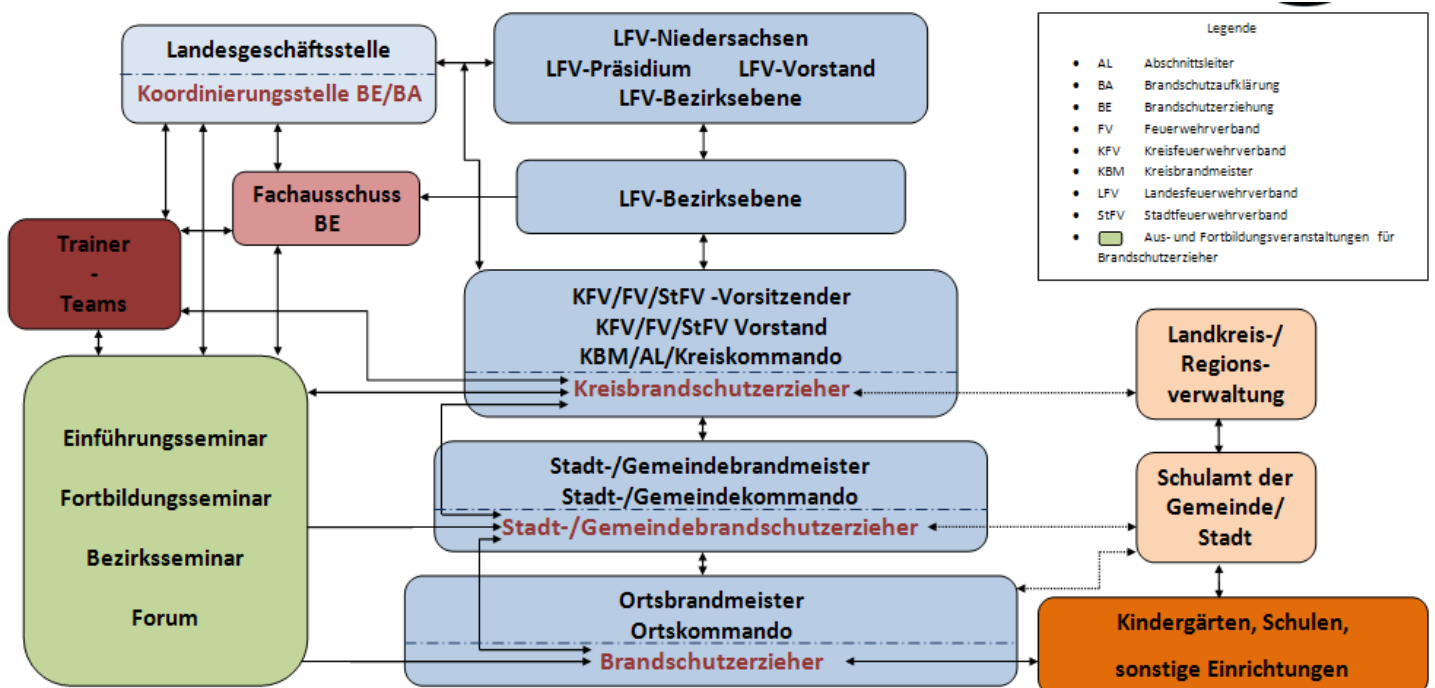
Landesgeschäftsstelle
Koordinierungsstelle BE/BA

LFV-Niedersachsen
LFV-Präsidium LFV-Vorstand
LFV-Bezirksebene

Legende
AL Abschnittsleiter
BA Brandschutzaufklärung
BE Brandschutzerziehung
FV Feuerwehrverband
KFV Kreisfeuerwehrverband
KBM Kreisbrandmeister
LFV Landesfeuerwehrverband
StFV Stadtfeuerwehrverband
Aus- und Fortbildungsveranstaltungen für Brandschutzerzieher

Fachausschuss BE

LFV-Bezirksebene

Trainer - Teams

KFV/FV/StFV -Vorsitzender
KFV/FV/StFV Vorstand
KBM/AL/Kreiskommando
Kreisbrandschutzerzieher

Landkreis-/ Regions-verwaltung

Einführungsseminar
Fortbildungsseminar
Bezirksseminar
Forum

Stadt-/Gemeindebrandmeister
Stadt-/Gemeindekommando
Stadt-/Gemeindebrandschutzerzieher

Schulamt der Gemeinde/ Stadt

Ortsbrandmeister
Ortskommando
Brandschutzerzieher

Kindergärten, Schulen, sonstige Einrichtungen